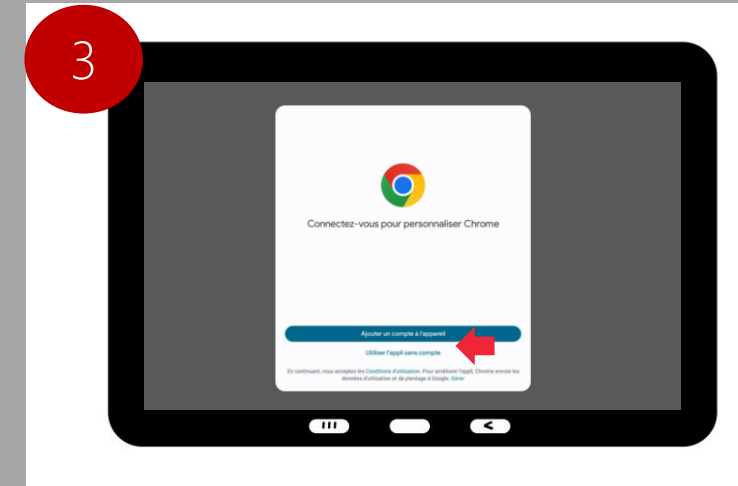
3

Connectez-vous pour personnaliser Chrome

Ajouter un compte à l'appareil

Utiliser l'appli sans compte

En continuant, vous acceptez les Conditions d'utilisation. Pour améliorer l'appli, Chrome envoie les données d'utilisation et de plantage à Google. Gérer